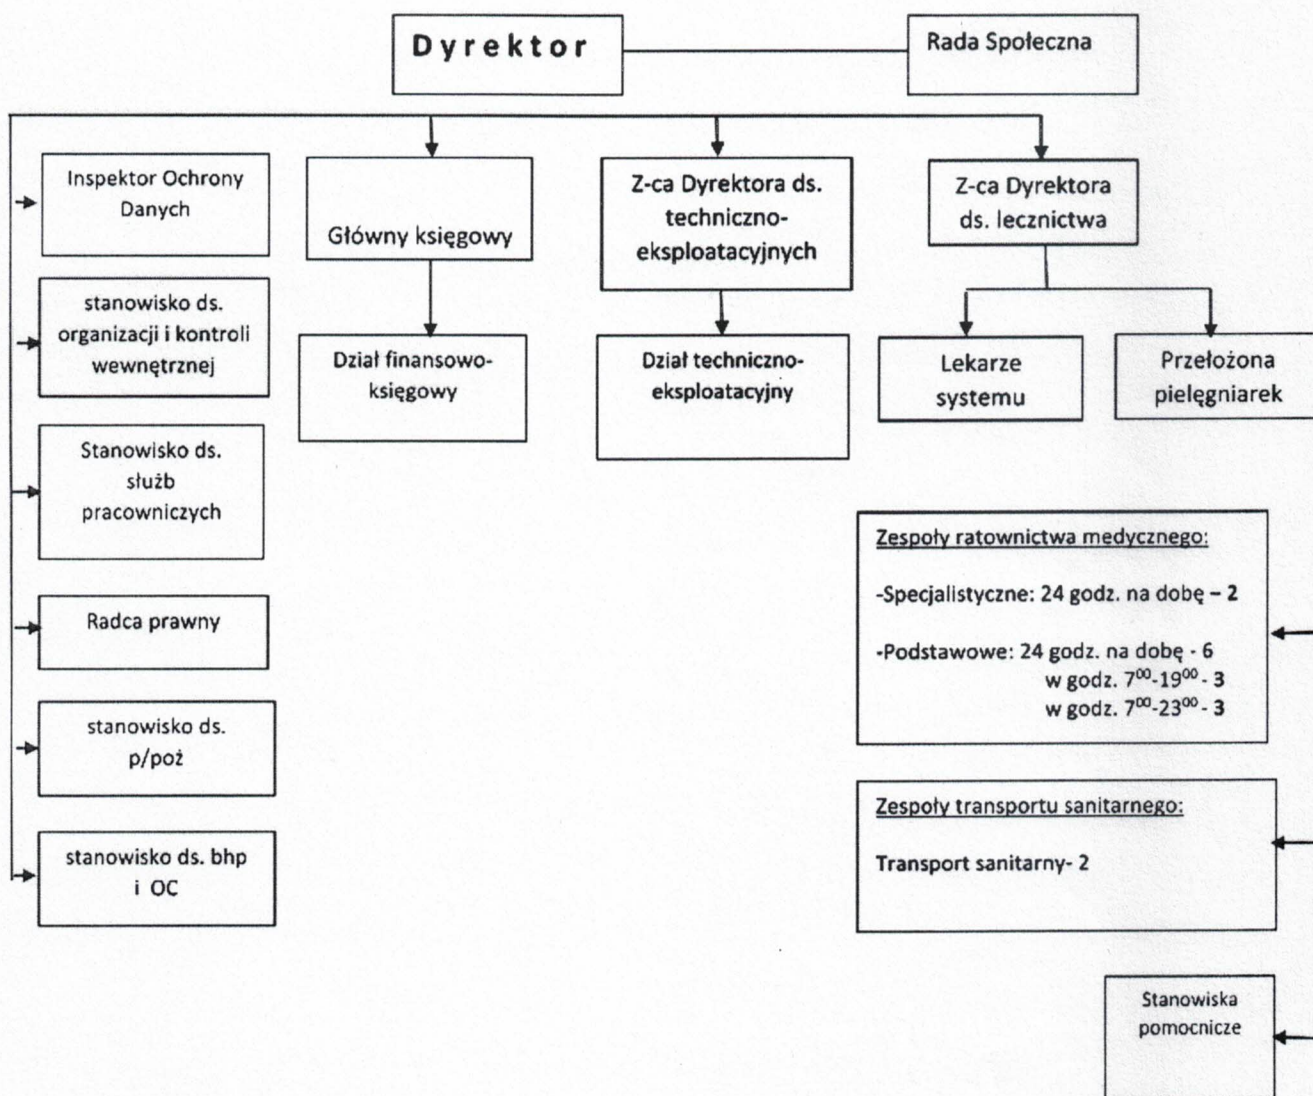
Dyrektor

Rada Społeczna

Inspektor Ochrony Danych

stanowisko ds. organizacji i kontroli wewnętrznej

Stanowisko ds. służb pracowniczych

Radca prawny

stanowisko ds. p/poż

stanowisko ds. bhp i OC

Główny księgowy

Dział finansowo-księgowy

Z-ca Dyrektora ds. techniczno-eksploatacyjnych

Dział techniczno-eksploatacyjny

Z-ca Dyrektora ds. lecznictwa

Lekarze systemu

Przełożona pielęgniarek

Zespoły ratownictwa medycznego:

-Specjalistyczne: 24 godz. na dobę – 2

-Podstawowe: 24 godz. na dobę - 6
w godz. $7^{00}$-$19^{00}$ - 3
w godz. $7^{00}$-$23^{00}$ - 3

Zespoły transportu sanitarnego:

Transport sanitarny- 2

Stanowiska pomocnicze